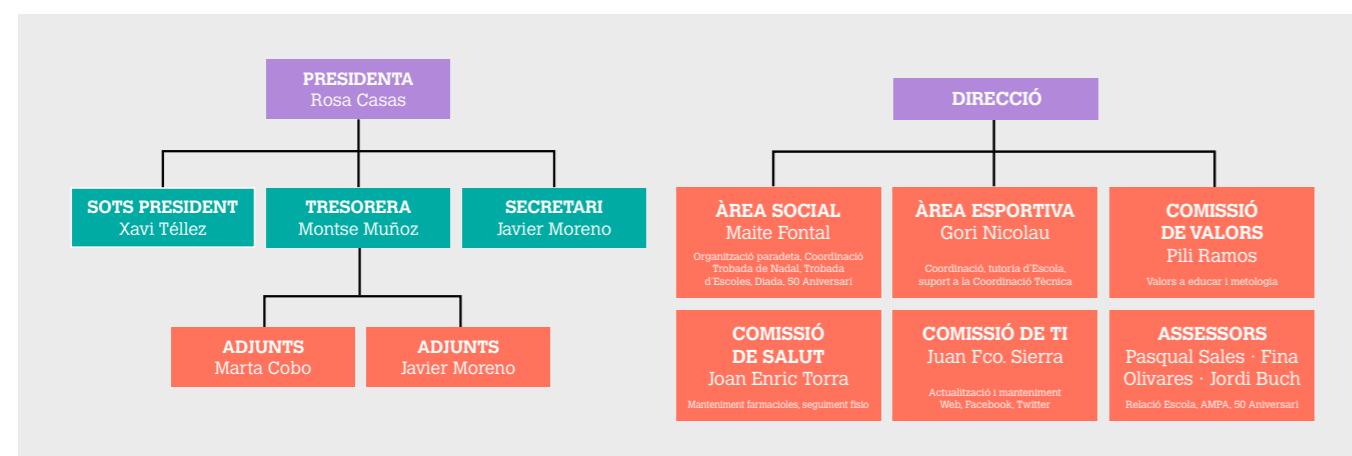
PRESIDENTA
Rosa Casas

SOTS PRESIDENT
Xavi Téllez

TRESORERA
Montse Muñoz

SECRETARI
Javier Moreno

ADJUNTS
Marta Cobo

ADJUNTS
Javier Moreno

DIRECCIÓ

ÀREA SOCIAL
Maite Fontal
Organització paradeta, Coordinació Trobada de Nadal, Trobada d'Escoles, Diada, 50 Aniversari

ÀREA ESPORTIVA
Gori Nicolau
Coordinació, tutoria d'Escola, suport a la Coordinació Tècnica

COMISSIÓ DE VALORS
Pili Ramos
Valors a educar i metologia

COMISSIÓ DE SALUT
Joan Enric Torra
Manteniment farmacioles, seguiment fisio

COMISSIÓ DE TI
Juan Fco. Sierra
Actualització i manteniment Web, Facebook, Twitter

ASSESSORS
Pasqual Sales · Fina Olivares · Jordi Buch
Relació Escola, AMPA, 50 Aniversari